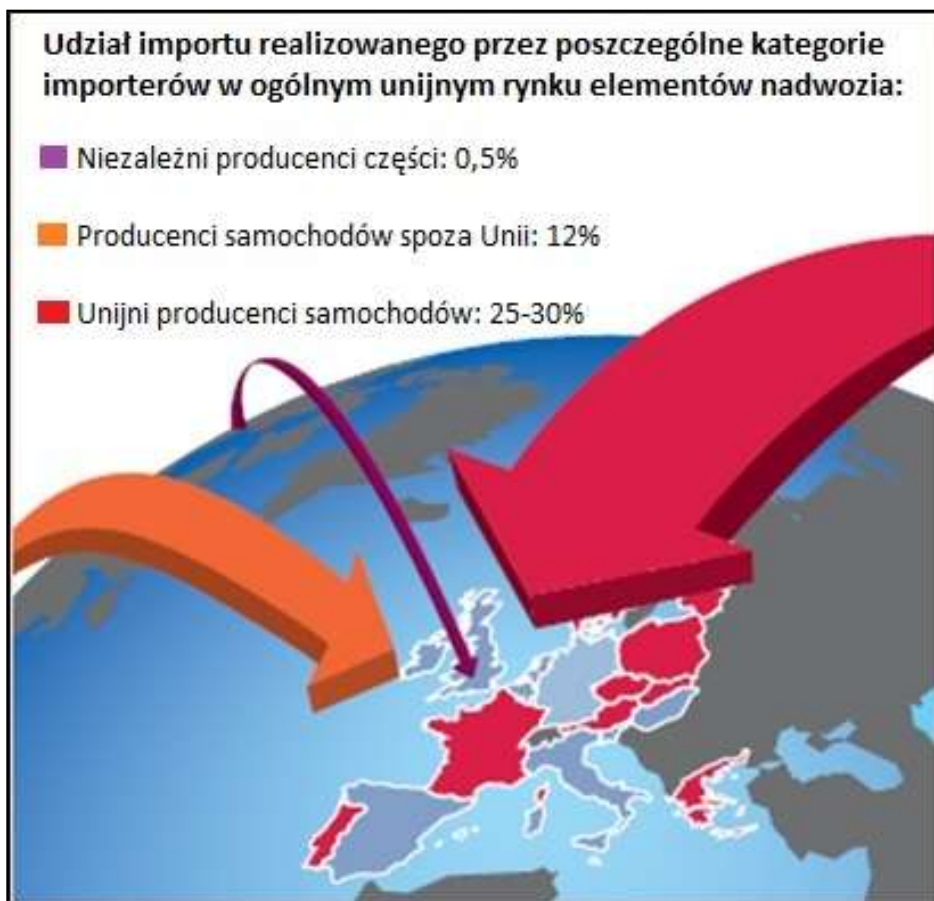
Udział importu realizowanego przez poszczególne kategorie importerów w ogólnym unijnym rynku elementów nadwozia:

Niezależni producenci części: 0,5%

Producenci samochodów spoza Unii: 12%

Unijni producenci samochodów: 25-30%